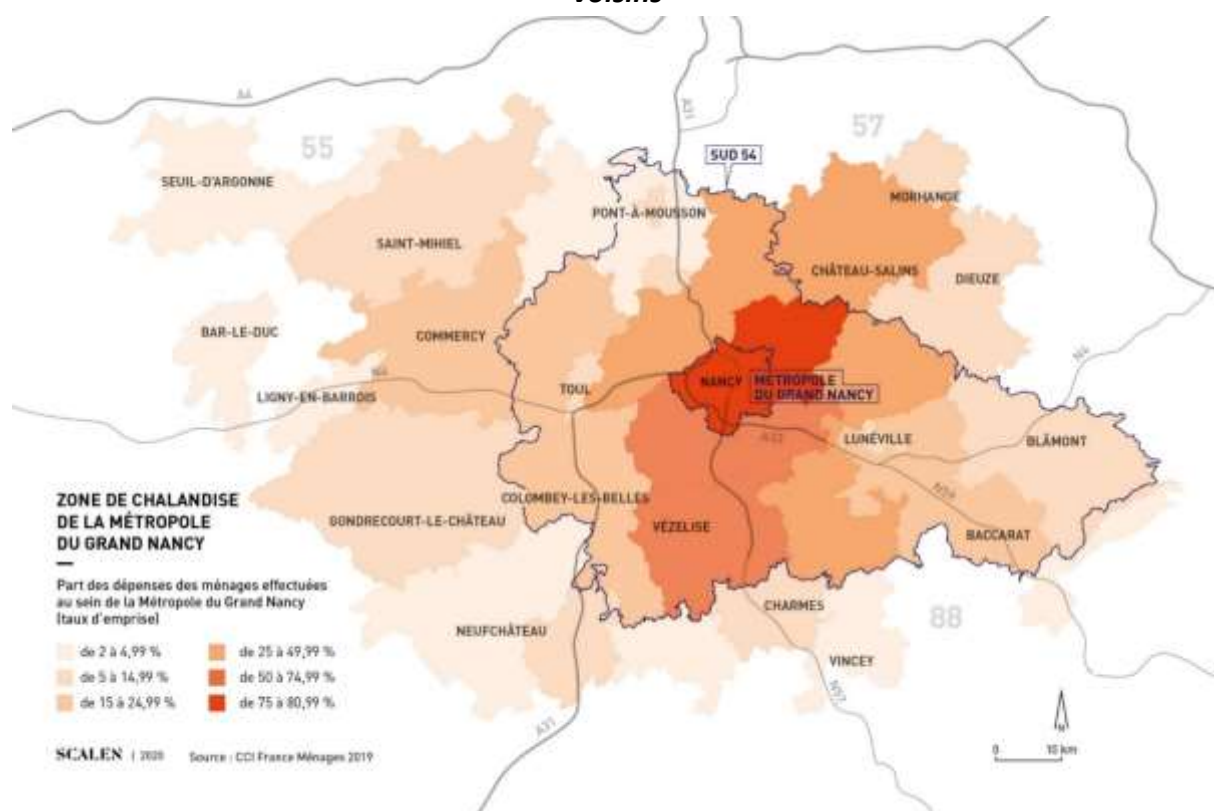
voisins

A4

55

57

A31

SUD 54

SEUIL-D'ARGONNE

PONT-À-MOUSSON

MORHANGE

SAINT-MIHIEL

CHÂTEAU-SALINS

DIEUZE

BAR-LE-DUC

COMMERCY

N4

LIGNY-EN-BARROIS

TOUL

NANCY

MÉTROPOLE DU GRAND NANCY

N4

A33

LUNÉVILLE

BLÂMONT

N59

ZONE DE CHALANDISE DE LA MÉTROPOLE DU GRAND NANCY

COLOMBEY-LES-BELLES

GONDRECOURT-LE-CHÂTEAU

VÉZELISE

BACCARAT

Part des dépenses des ménages effectuées au sein de la Métropole du Grand Nancy (taux d'emprise)

CHARMES

88

de 2 à 4,99 %

de 25 à 49,99 %

NEUFCHÂTEAU

de 5 à 14,99 %

de 50 à 74,99 %

VINCEY

de 15 à 24,99 %

de 75 à 80,99 %

N57

A31

SCALEN | 2020

Source : CCI France Ménages 2019

N

0

10 km